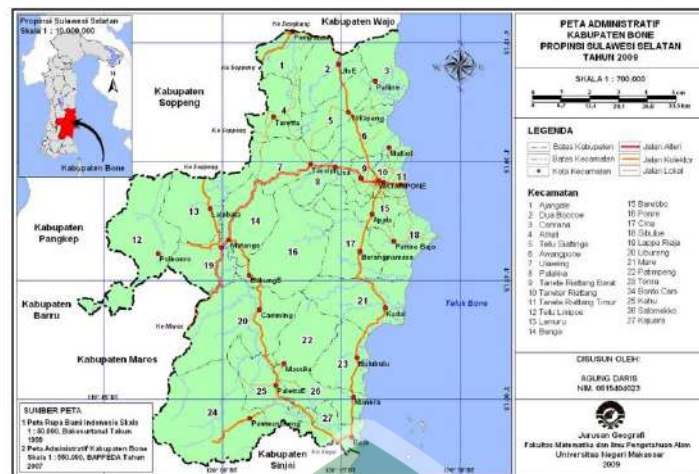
Propinsi Sulawesi Selatan
Skala 1 : 10.000.000

Kabupaten Bone

Kabupaten Wajo

Kabupaten Soppeng

Kabupaten Pangkep

Kabupaten Barru

Kabupaten Maros

Kabupaten Sinjai

Teluk Bone

1 2 3 4 5 6 7 8 9 10 11 12 13 14 15 16 17 18 19 20 21 22 23 24 25 26 27

WATAMPONE

Camming

Mare

Kajuara

Kahu

Lappariaja

Palakka

Ulaweng

Amali

Pattiro

Kessing

Tanete

Mallusetasi

Kuta

Pationgi

Salomekko

Bontocani

Libureng

PETA ADMINISTRATIF
KABUPATEN BONE
PROPINSI SULAWESI SELATAN
TAHUN 2009

SKALA 1 : 700.000

LEGENDA
Batas Kabupaten
Batas Kecamatan
Kota Kecamatan
Jalan Arteri
Jalan Kolektor
Jalan Lokal

Kecamatan
1 Ajangale
2 Dua Boccoe
3 Cenrana
4 Amali
5 Tellu Siattinge
6 Awangpone
7 Ulaweng
8 Palakka
9 Tanete Riattang Barat
10 Tanete Riattang
11 Tanete Riattang Timur
12 Tellu Limpoe
13 Lamuru
14 Bengo
15 Barebbo
16 Ponre
17 Cina
18 Sibulue
19 Lappa Riaja
20 Libureng
21 Mare
22 Patimpeng
23 Tonra
24 Bonto Cani
25 Kahu
26 Salomekko
27 Kajuara

DISUSUN OLEH:
AGUNG DARIS
NIM. 051540023

Jurusan Geografi
Fakultas Matematika dan Ilmu Pengetahuan Alam
Universitas Negeri Makassar
2009

SUMBER PETA
1 Peta Rupa Bumi Indonesia Skala 1 : 50.000, Bakosurtanal Tahun 1999
2 Peta Administratif Kabupaten Bone Skala 1 : 500.000, BAPPEDA Tahun 2007